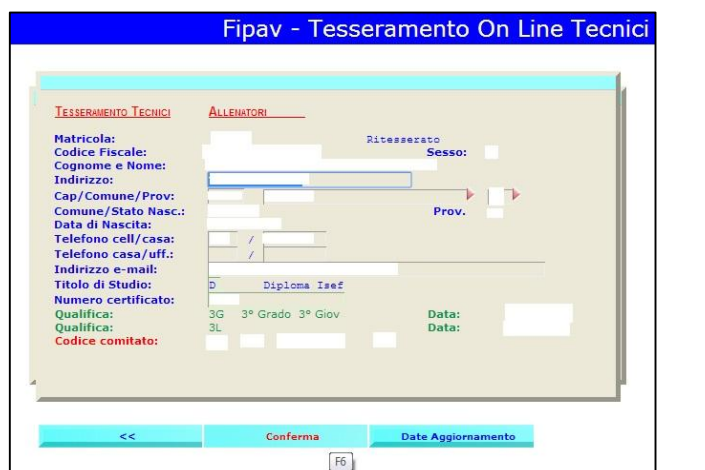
Fipav - Tesseramento On Line Tecnici

TESSERAMENTO TECNICI ALLENATORI

Matricola: Ritesserato
Codice Fiscale: Sesso:
Cognome e Nome:
Indirizzo:
Cap/Comune/Prov:
Comune/Stato Nasc.: Prov.
Data di Nascita:
Telefono cell/casa: /
Telefono casa/uff.: /
Indirizzo e-mail:
Titolo di Studio: D Diploma Isef
Numero certificato:
Qualifica: 3G 3° Grado 3° Giov Data:
Qualifica: 3L Data:
Codice comitato:

<< | Conferma | Date Aggiornamento

F6